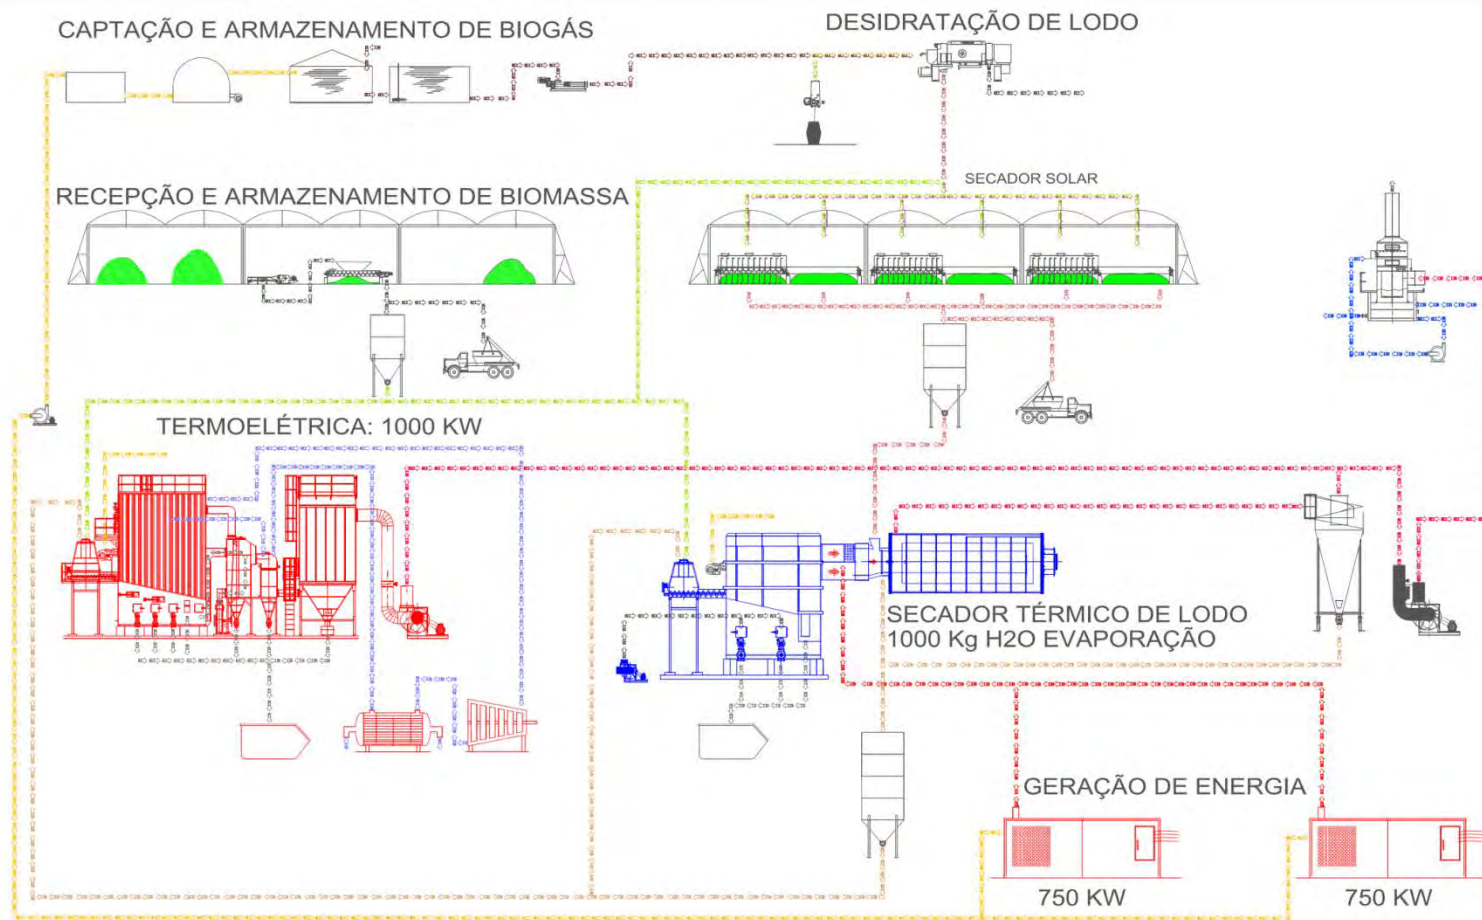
CAPTAÇÃO E ARMAZENAMENTO DE BIOGÁS

DESIDRATAÇÃO DE LODO

RECEPÇÃO E ARMAZENAMENTO DE BIOMASSA

SECADOR SOLAR

TERMOELÉTRICA: 1000 KW

SECADOR TÉRMICO DE LODO
1000 Kg H2O EVAPORAÇÃO

GERAÇÃO DE ENERGIA

750 KW

750 KW